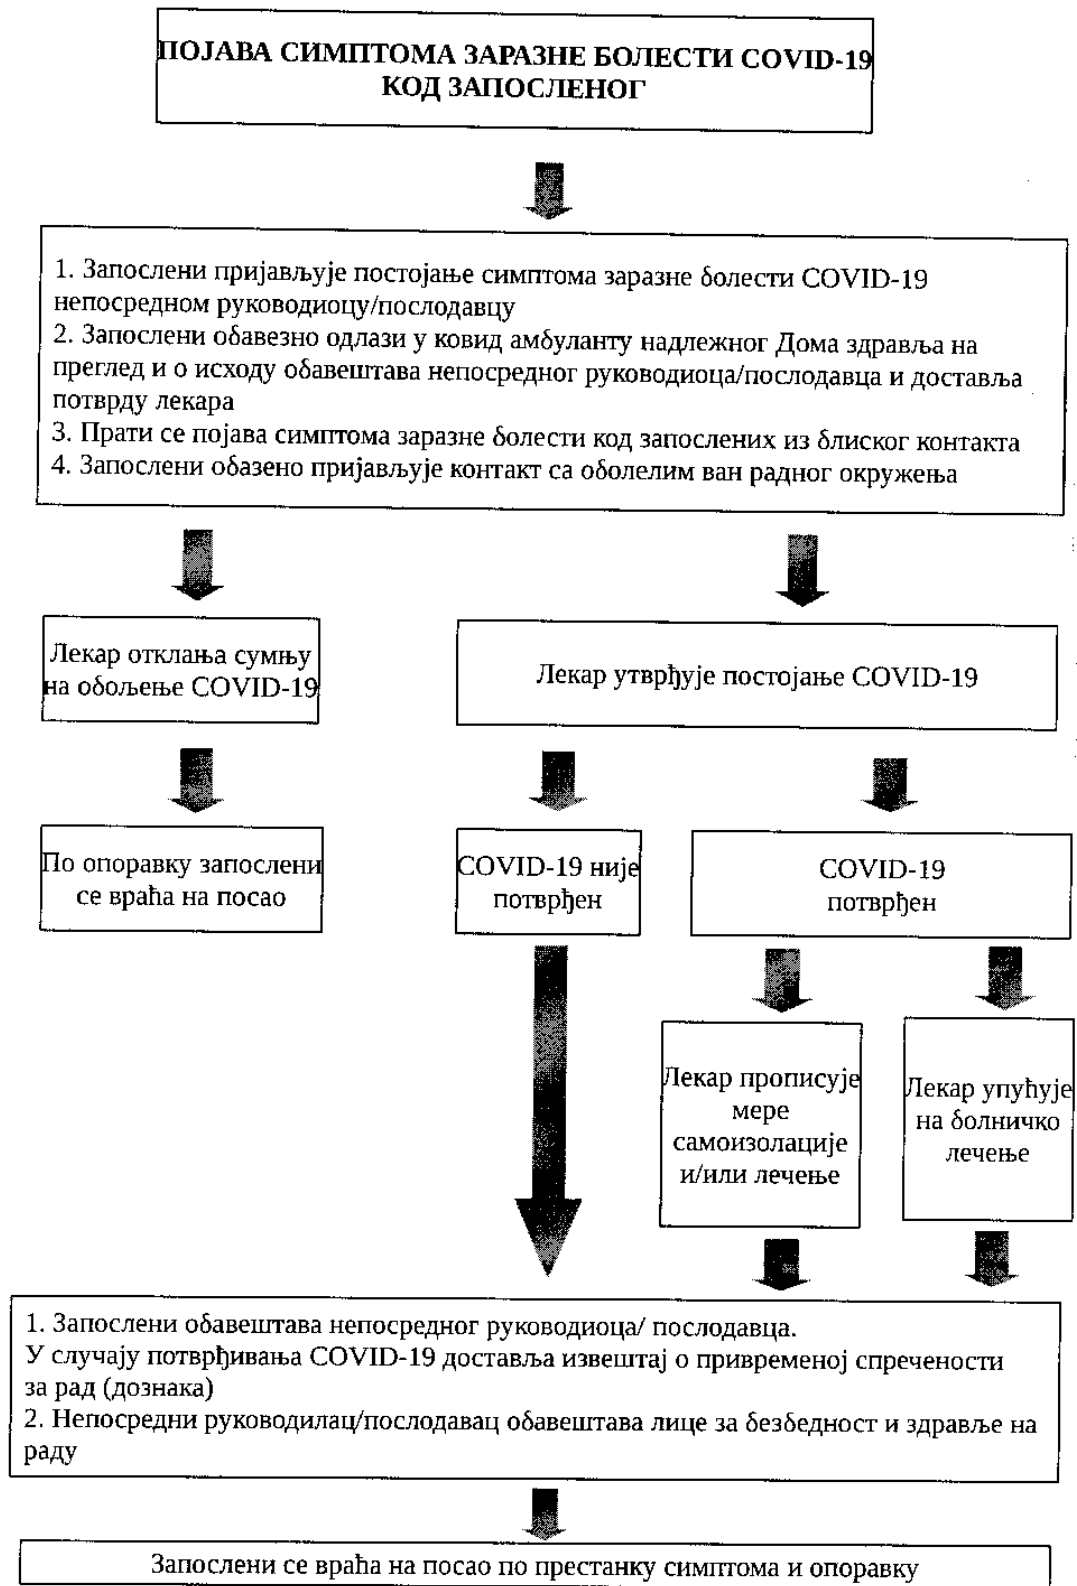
ПОЈАВА СИМПТОМА ЗАРАЗНЕ БОЛЕСТИ COVID-19 КОД ЗАПОСЛЕНОГ

1. Запослени пријављује постојање симптома заразне болести COVID-19 непосредном руководиоцу/послодавцу
2. Запослени обавезно одлази у ковид амбуланту надлежног Дома здравља на преглед и о исходу обавештава непосредног руководиоца/послодавца и доставља потврду лекара
3. Прати се појава симптома заразне болести код запослених из блиског контакта
4. Запослени обазено пријављује контакт са оболелим ван радног окружења

Лекар отклања сумњу на обољење COVID-19

Лекар утврђује постојање COVID-19

По опоравку запослени се враћа на посао

COVID-19 није потврђен

COVID-19 потврђен

Лекар прописује мере самоизолације и/или лечење

Лекар упућује на болничко лечење

1. Запослени обавештава непосредног руководиоца/ послодавца.
У случају потврђивања COVID-19 доставља извештај о привременој спречености за рад (дознака)
2. Непосредни руководилац/послодавац обавештава лице за безбедност и здравље на раду

Запослени се враћа на посао по престанку симптома и опоравку